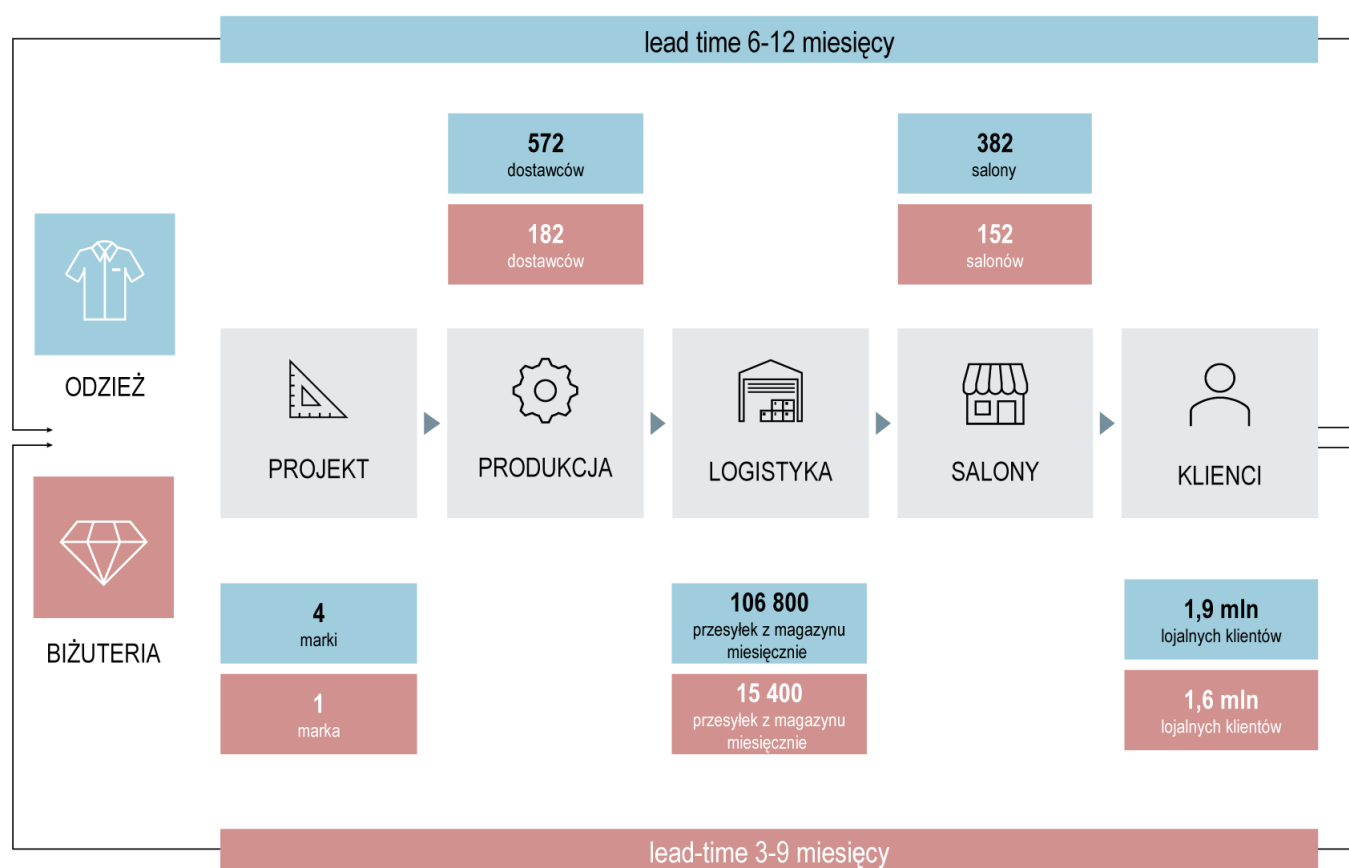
lead time 6-12 miesięcy

572
dostawców

182
dostawców

382
salony

152
salonów

ODZIEŻ

BIŻUTERIA

PROJEKT

PRODUKCJA

LOGISTYKA

SALONY

KLIENCI

4
marki

1
marka

106 800
przesyłek z magazynu miesięcznie

15 400
przesyłek z magazynu miesięcznie

1,9 mln
lojalnych klientów

1,6 mln
lojalnych klientów

lead-time 3-9 miesięcy